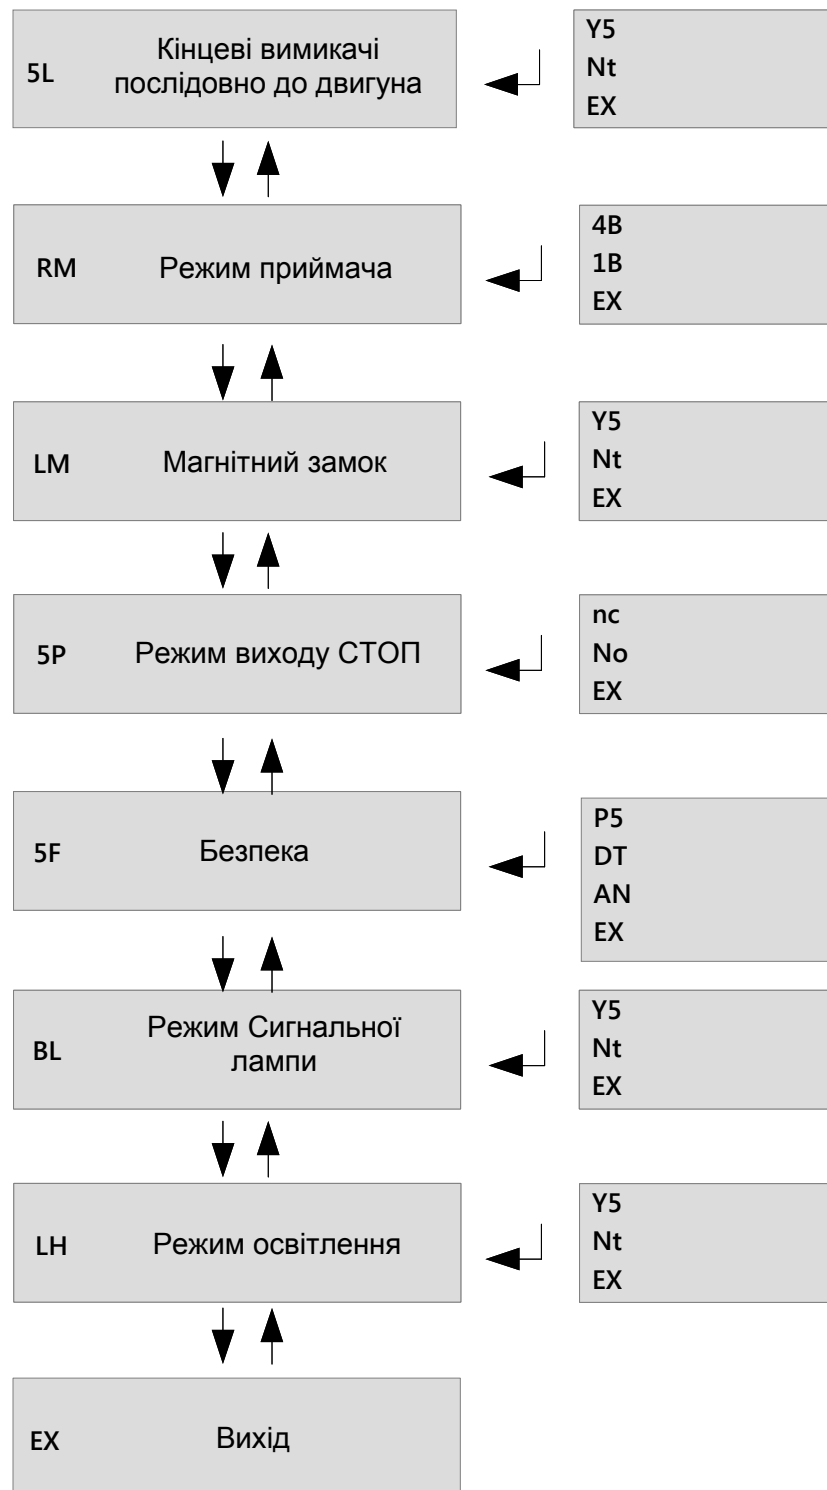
5L Кінцеві вимикачі послідовно до двигуна

Y5
Nt
EX

RM Режим приймача

4B
1B
EX

LM Магнітний замок

Y5
Nt
EX

5P Режим виходу СТОП

nc
No
EX

5F Безпека

P5
DT
AN
EX

BL Режим Сигнальної лампи

Y5
Nt
EX

LH Режим освітлення

Y5
Nt
EX

EX Вихід